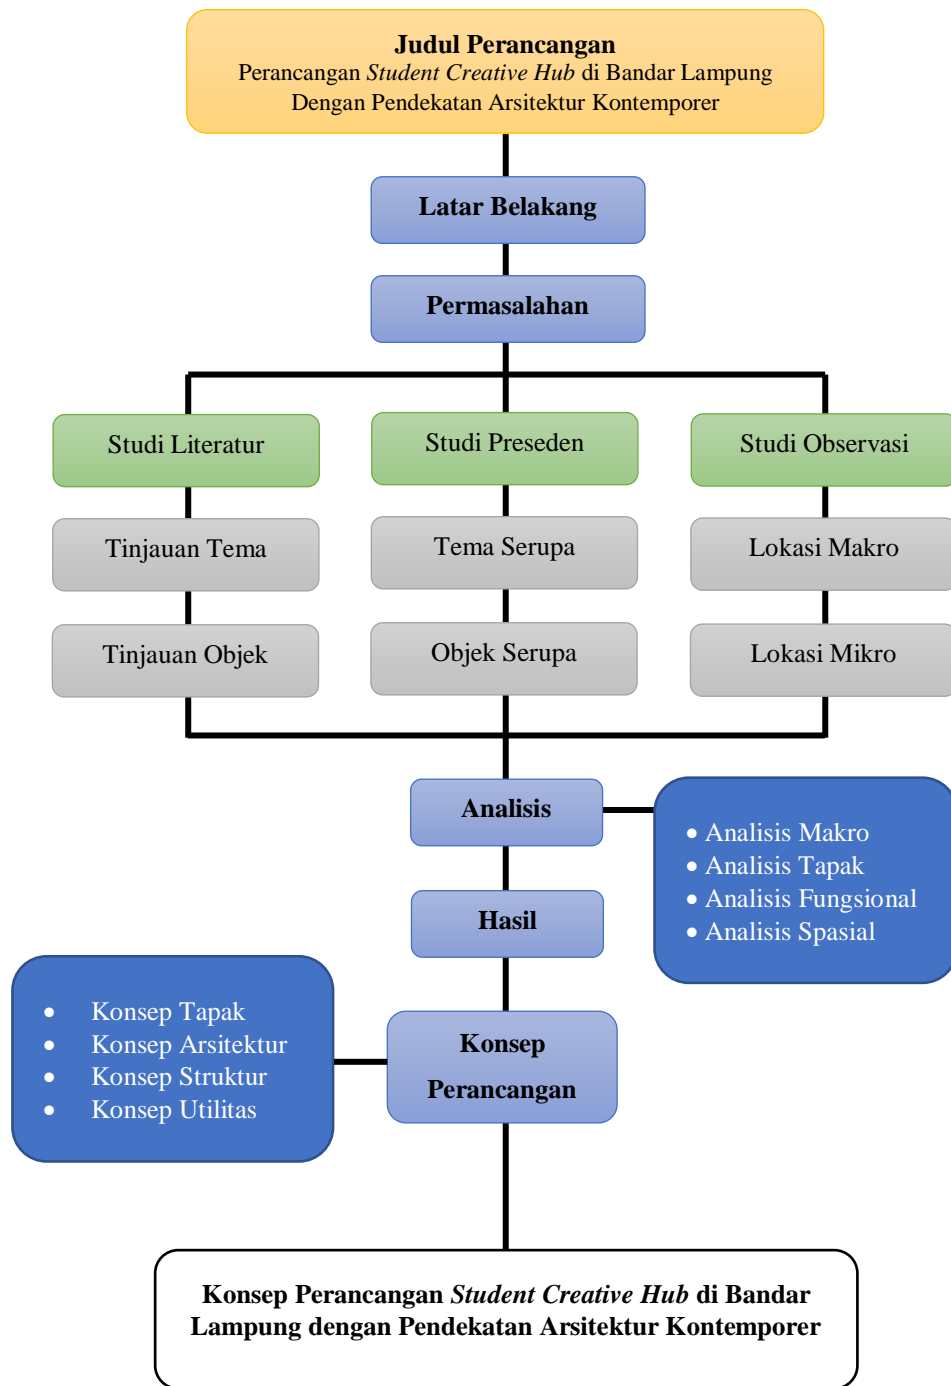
**Judul Perancangan**
Perancangan *Student Creative Hub* di Bandar Lampung Dengan Pendekatan Arsitektur Kontemporer

**Latar Belakang**

**Permasalahan**

Studi Literatur

Tinjauan Tema

Tinjauan Objek

Studi Preseden

Tema Serupa

Objek Serupa

Studi Observasi

Lokasi Makro

Lokasi Mikro

**Analisis**

- Analisis Makro
- Analisis Tapak
- Analisis Fungsional
- Analisis Spasial

**Hasil**

- Konsep Tapak
- Konsep Arsitektur
- Konsep Struktur
- Konsep Utilitas

**Konsep Perancangan**

**Konsep Perancangan *Student Creative Hub* di Bandar Lampung dengan Pendekatan Arsitektur Kontemporer**